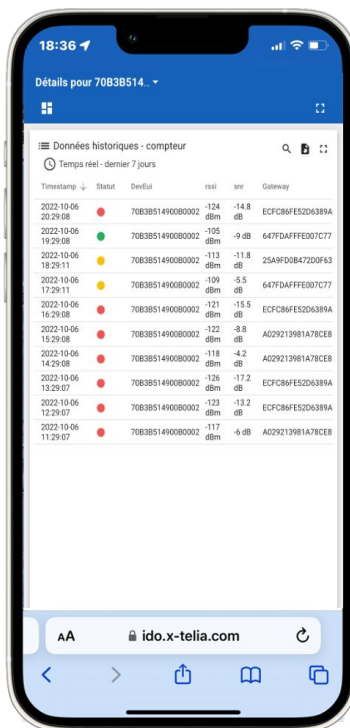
18:36

Détails pour 70B3B514...

Données historiques - compteur

Temps réel - dernier 7 jours

| Timestamp ↓ | Statut | DevEui | rssi | snr | Gateway |
|---|---|---|---|---|---|
| 2022-10-06 20:29:08 | | 70B3B514900B0002 | -124 dBm | -14.8 dB | ECFC86FE52D6389A |
| 2022-10-06 19:29:08 | | 70B3B514900B0002 | -105 dBm | -9 dB | 647FDAFFFE007C77 |
| 2022-10-06 18:29:11 | | 70B3B514900B0002 | -113 dBm | -11.8 dB | 25A9FD0B472D0F63 |
| 2022-10-06 17:29:11 | | 70B3B514900B0002 | -109 dBm | -5.5 dB | 647FDAFFFE007C77 |
| 2022-10-06 16:29:08 | | 70B3B514900B0002 | -121 dBm | -15.5 dB | ECFC86FE52D6389A |
| 2022-10-06 15:29:08 | | 70B3B514900B0002 | -122 dBm | -8.8 dB | A029213981A78CE8 |
| 2022-10-06 14:29:08 | | 70B3B514900B0002 | -118 dBm | -4.2 dB | A029213981A78CE8 |
| 2022-10-06 13:29:07 | | 70B3B514900B0002 | -126 dBm | -17.2 dB | ECFC86FE52D6389A |
| 2022-10-06 12:29:07 | | 70B3B514900B0002 | -123 dBm | -13.2 dB | ECFC86FE52D6389A |
| 2022-10-06 11:29:07 | | 70B3B514900B0002 | -117 dBm | -6 dB | A029213981A78CE8 |

AA ido.x-telia.com